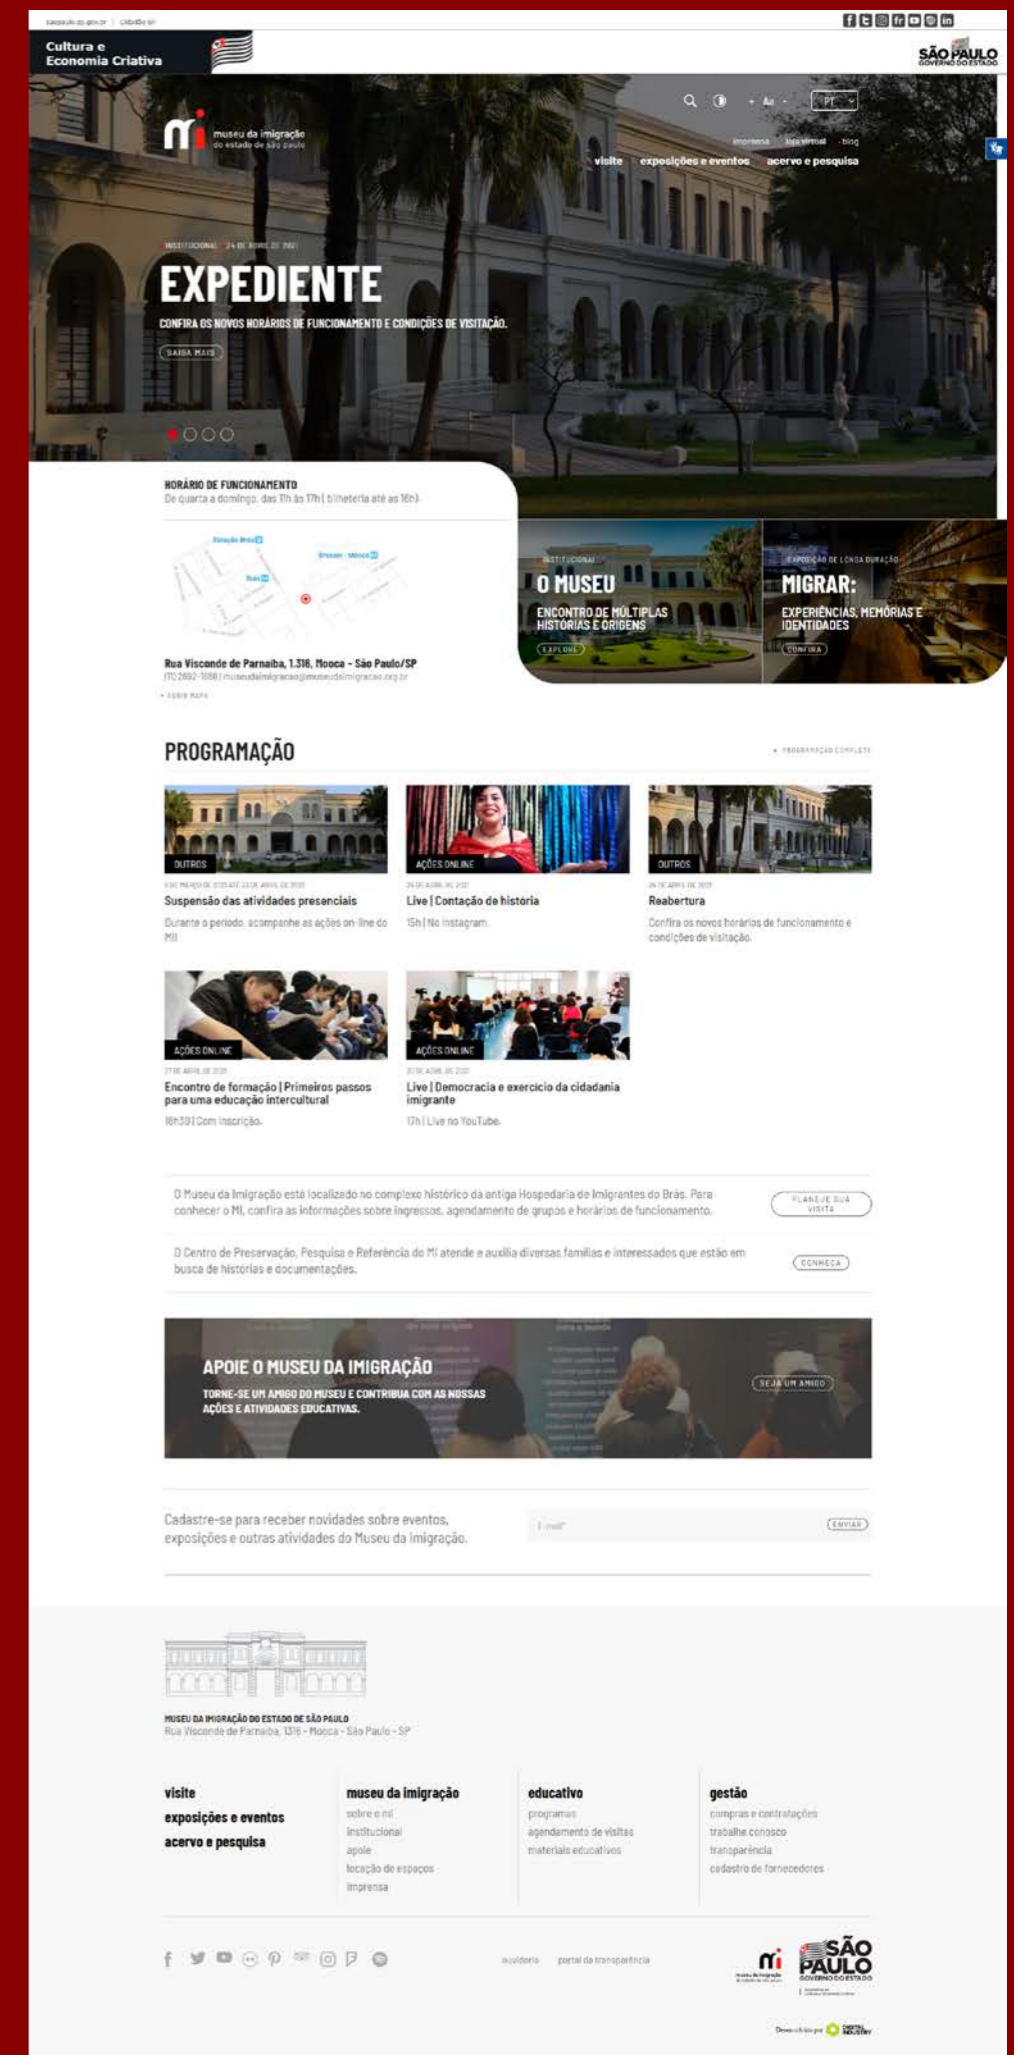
saopaulo.sp.gov.br | Cidadão SP

Cultura e Economia Criativa

SÃO PAULO GOVERNO DO ESTADO

museu da imigração do estado de são paulo

PT

imprensa loja virtual blog

visite exposições e eventos acervo e pesquisa

INSTITUCIONAL 24 DE ABRIL DE 2021

EXPEDIENTE

CONFIRA OS NOVOS HORÁRIOS DE FUNCIONAMENTO E CONDIÇÕES DE VISITAÇÃO.

SAIBA MAIS

HORÁRIO DE FUNCIONAMENTO
De quarta a domingo, das 11h às 17h (bilheteria até as 16h)

Estação Brás
Bresser - Mooca
Brás

Rua Visconde de Parnaíba, 1.316, Mooca - São Paulo/SP
(11) 2692-1866 | museudaimigracao@museudaimigracao.org.br

+ ABRIR MAPA

INSTITUCIONAL
O MUSEU
ENCONTRO DE MÚLTIPLAS HISTÓRIAS E ORIGENS
EXPLORE

EXPOSIÇÃO DE LONGA DURAÇÃO
MIGRAR:
EXPERIÊNCIAS, MEMÓRIAS E IDENTIDADES
CONFIRA

PROGRAMAÇÃO

+ PROGRAMAÇÃO COMPLETA

OUTROS
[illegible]
Suspensão das atividades presenciais
Durante o período, acompanhe as ações on-line do MI!

AÇÕES ONLINE
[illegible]
Live | Contação de história
15h | No Instagram

OUTROS
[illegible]
Reabertura
Confira os novos horários de funcionamento e condições de visitação.

AÇÕES ONLINE
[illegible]
Encontro de formação | Primeiros passos para uma educação intercultural
16h30 | Com inscrição.

AÇÕES ONLINE
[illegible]
Live | Democracia e exercício da cidadania imigrante
17h | Live no YouTube.

O Museu da Imigração está localizado no complexo histórico da antiga Hospedaria de Imigrantes do Brás. Para conhecer o MI, confira as informações sobre ingressos, agendamento de grupos e horários de funcionamento.

PLANEJE SUA VISITA

O Centro de Preservação, Pesquisa e Referência do MI atende e auxilia diversas famílias e interessados que estão em busca de histórias e documentações.

CONHEÇA

APOIE O MUSEU DA IMIGRAÇÃO
TORNE-SE UM AMIGO DO MUSEU E CONTRIBUA COM AS NOSSAS AÇÕES E ATIVIDADES EDUCATIVAS.

SEJA UM AMIGO

Cadastre-se para receber novidades sobre eventos, exposições e outras atividades do Museu da Imigração.

E-mail*

ENVIAR

MUSEU DA IMIGRAÇÃO DO ESTADO DE SÃO PAULO
Rua Visconde de Parnaíba, 1316 - Mooca - São Paulo - SP

visite
exposições e eventos
acervo e pesquisa

museu da imigração
sobre o mi
institucional
apoie
locação de espaços
imprensa

educativo
programas
agendamento de visitas
materiais educativos

gestão
compras e contratações
trabalhe conosco
transparência
cadastro de fornecedores

ouvidoria portal da transparência

museu da imigração do estado de são paulo

SÃO PAULO GOVERNO DO ESTADO

Desenvolvido por DIGITAL INDUSTRY